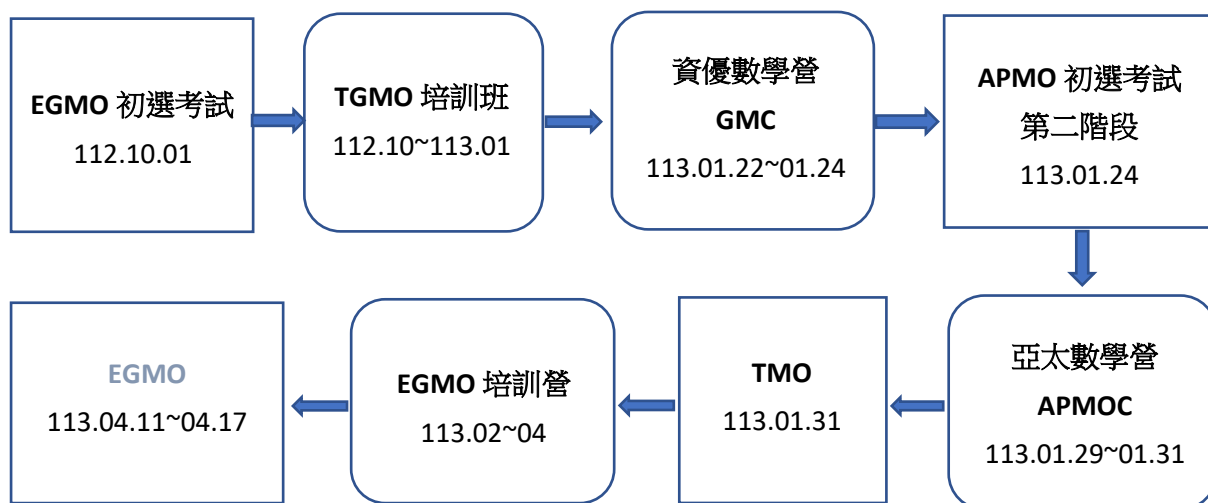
EGMO 初選考試
112.10.01

TGMO 培訓班
112.10~113.01

資優數學營
GMC
113.01.22~01.24

APMO 初選考試
第二階段
113.01.24

亞太數學營
APMOC
113.01.29~01.31

TMO
113.01.31

EGMO 培訓營
113.02~04

EGMO
113.04.11~04.17